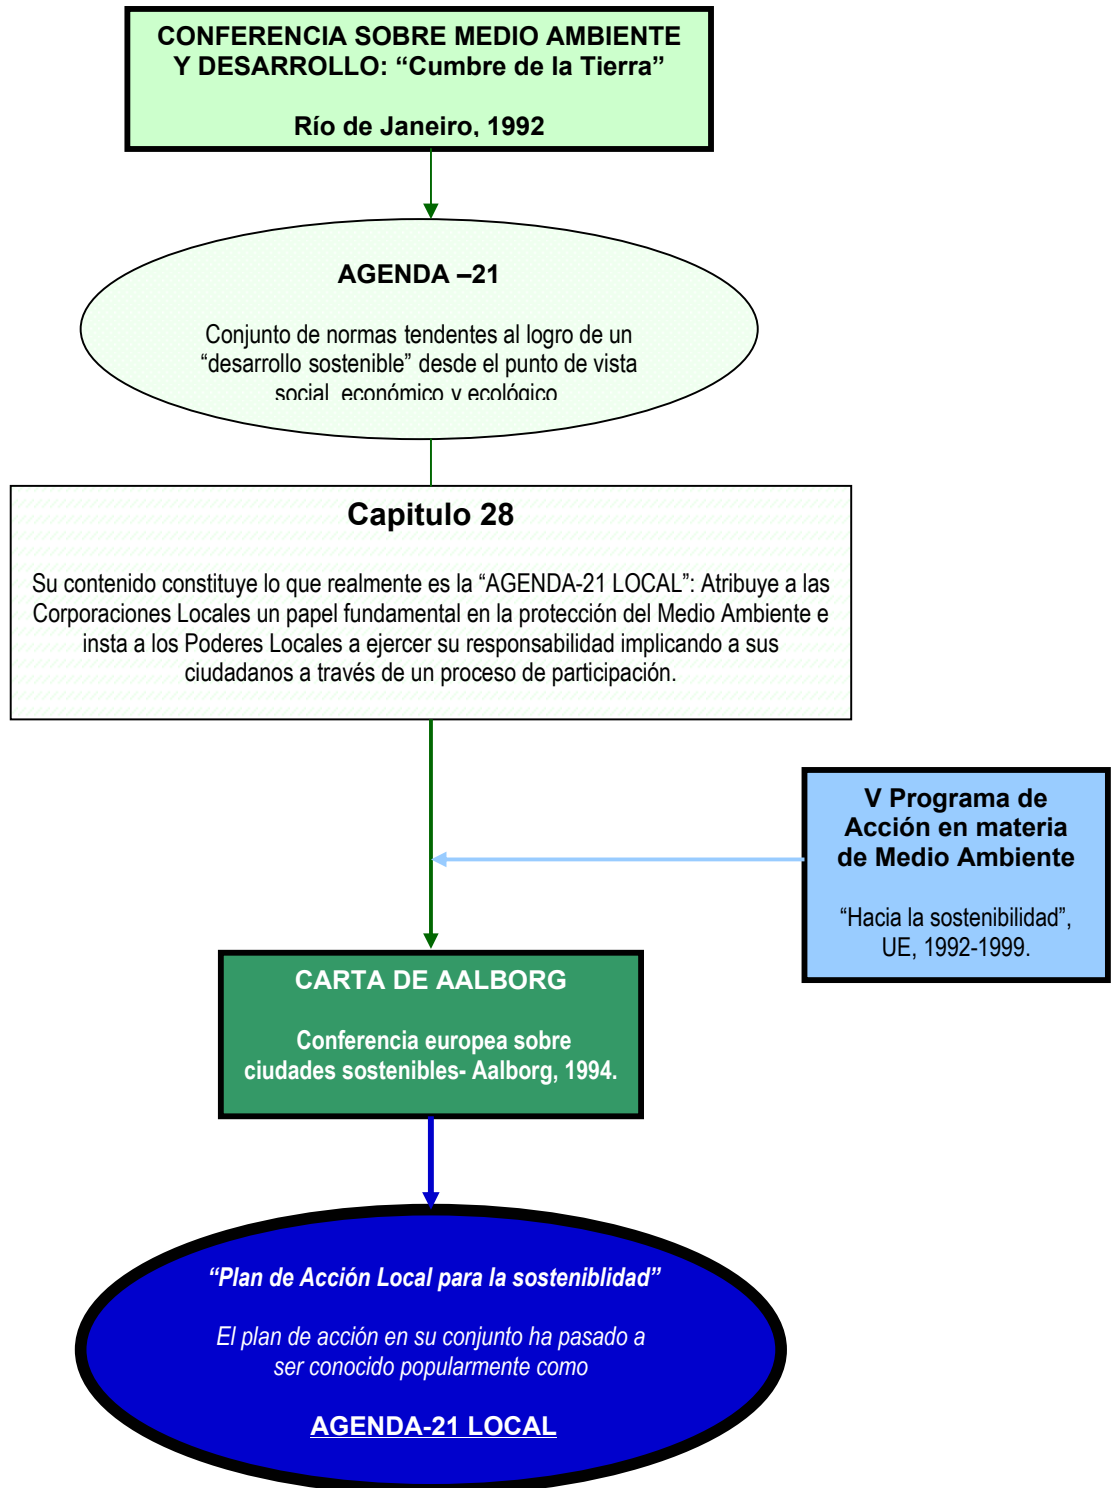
CONFERENCIA SOBRE MEDIO AMBIENTE Y DESARROLLO: “Cumbre de la Tierra”

Río de Janeiro, 1992

AGENDA –21

Conjunto de normas tendentes al logro de un “desarrollo sostenible” desde el punto de vista social, económico y ecológico

Capitulo 28

Su contenido constituye lo que realmente es la “AGENDA-21 LOCAL”: Atribuye a las Corporaciones Locales un papel fundamental en la protección del Medio Ambiente e insta a los Poderes Locales a ejercer su responsabilidad implicando a sus ciudadanos a través de un proceso de participación.

V Programa de Acción en materia de Medio Ambiente

“Hacia la sostenibilidad”, UE, 1992-1999.

CARTA DE AALBORG

Conferencia europea sobre ciudades sostenibles- Aalborg, 1994.

“Plan de Acción Local para la sosteniblidad”

El plan de acción en su conjunto ha pasado a ser conocido popularmente como

AGENDA-21 LOCAL